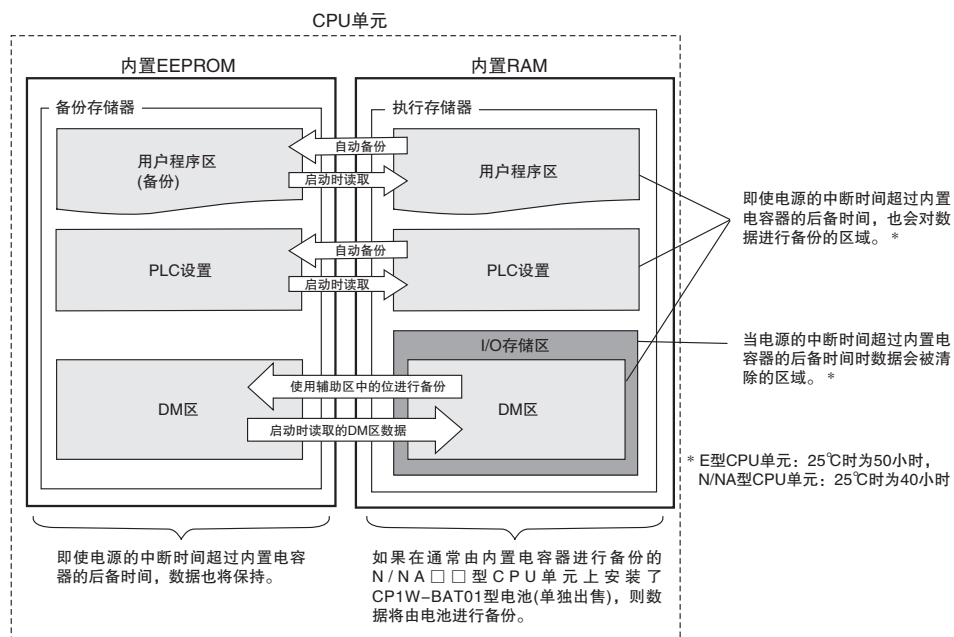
CPU单元

内置EEPROM

备份存储器

用户程序区
(备份)

PLC设置

DM区

内置RAM

执行存储器

用户程序区

PLC设置

I/O存储区

DM区

自动备份

启动时读取

自动备份

启动时读取

使用辅助区中的位进行备份

启动时读取的DM区数据

即使电源的中断时间超过内置电容器的后备时间，也会对数据进行备份的区域。＊

当电源的中断时间超过内置电容器的后备时间时数据会被清除的区域。＊

＊ E型CPU单元：25℃时为50小时，N/NA型CPU单元：25℃时为40小时

即使电源的中断时间超过内置电容器的后备时间，数据也将保持。

如果在通常由内置电容器进行备份的N/NA□□型CPU单元上安装了CP1W-BAT01型电池(单独出售)，则数据将由电池进行备份。